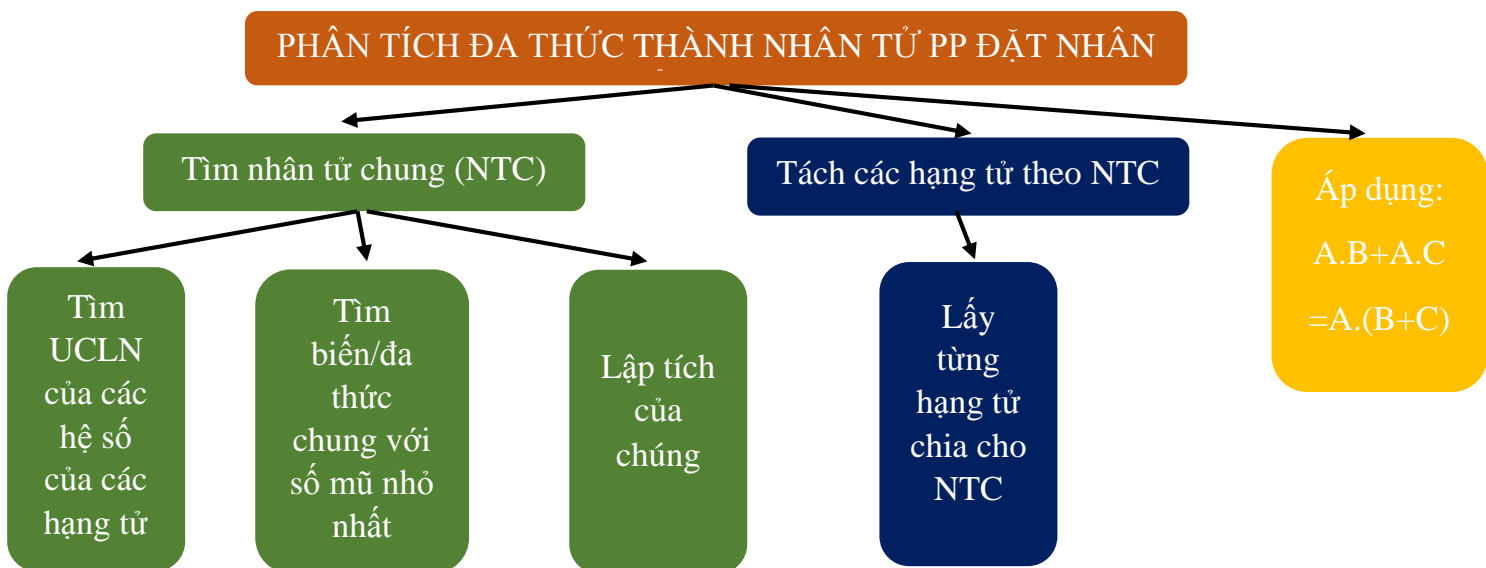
PHÂN TÍCH ĐA THỨC THÀNH NHÂN TỬ PP ĐẶT NHÂN

Tìm nhân tử chung (NTC)

Tách các hạng tử theo NTC

Áp dụng:
A.B+A.C
=A.(B+C)

Tìm UCLN của các hệ số của các hạng tử

Tìm biến/đa thức chung với số mũ nhỏ nhất

Lập tích của chúng

Lấy từng hạng tử chia cho NTC